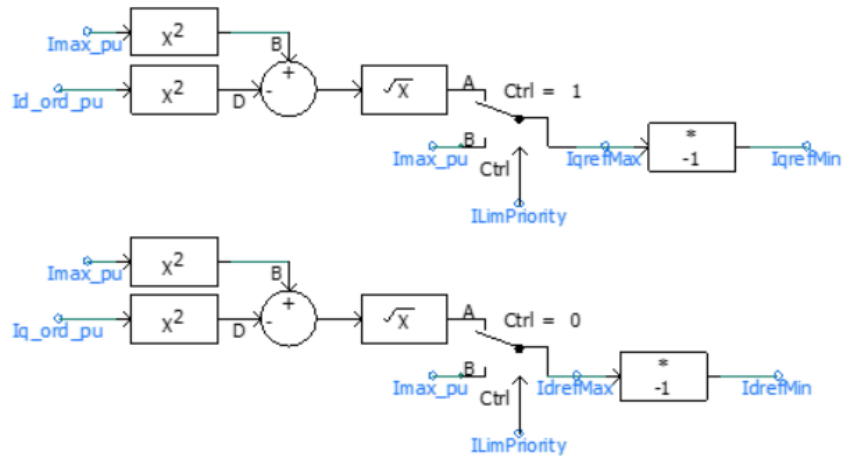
Imax_pu
$X^2$
B
+
Id_ord_pu
$X^2$
D
-
$\sqrt{X}$
A
Ctrl = 1
Imax_pu
B
Ctrl
IqrefMax
*
-1
IqrefMin
ILimPriority

Imax_pu
$X^2$
B
+
Iq_ord_pu
$X^2$
D
-
$\sqrt{X}$
A
Ctrl = 0
Imax_pu
B
Ctrl
IdrefMax
*
-1
IdrefMin
ILimPriority